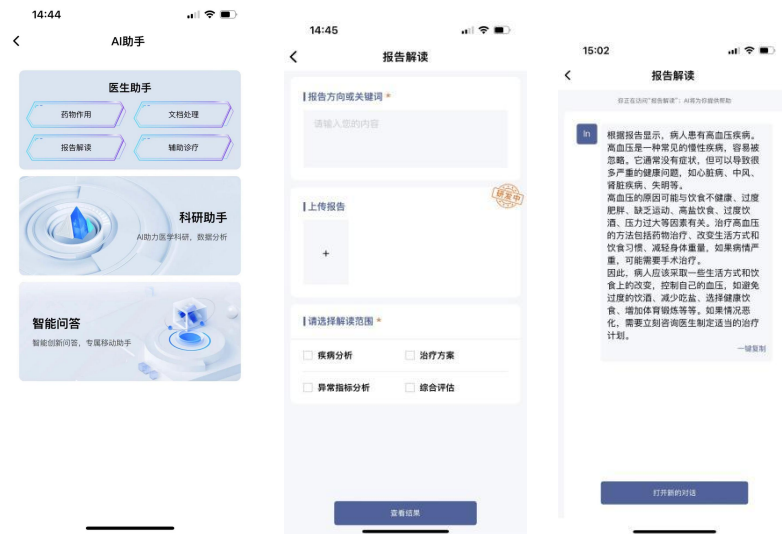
14:44

AI助手

医生助手

药物作用

文档处理

报告解读

辅助诊疗

科研助手

AI助力医学科研，数据分析

智能问答

智能剖新问答，专属移动助手

14:45

报告解读

报告方向或关键词 *

请输入您的内容

研发中

上传报告

+

请选择解读范围 *

疾病分析

治疗方案

异常指标分析

综合评估

查看结果

15:02

报告解读

您正在访问"报告解读"，AI将为你提供帮助

In

根据报告显示，病人患有高血压疾病。高血压是一种常见的慢性疾病，容易被忽略。它通常没有症状，但可以导致很多严重的健康问题，如心脏病、中风、肾脏疾病、失明等。
高血压的原因可能与饮食不健康、过度肥胖、缺乏运动、高盐饮食、过度饮酒、压力过大等因素有关。治疗高血压的方法包括药物治疗、改变生活方式和饮食习惯、减轻身体重量。如果病情严重，可能需要手术治疗。
因此，病人应该采取一些生活方式和饮食上的改变，控制自己的血压，如避免过度的饮酒、减少吃盐、选择健康饮食、增加体育锻炼等等。如果情况恶化，需要立刻咨询医生制定适当的治疗计划。

一键复制

打开新的对话